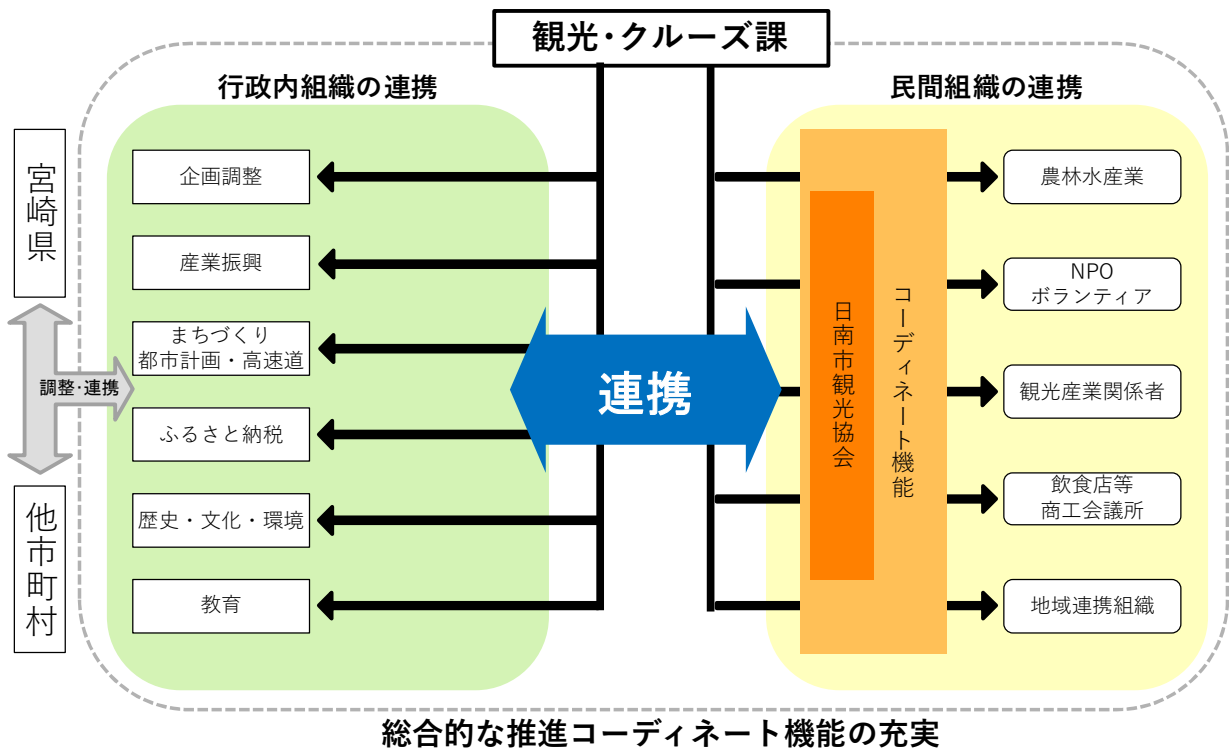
観光・クルーズ課

行政内組織の連携

民間組織の連携

宮崎県

調整・連携

他市町村

企画調整

産業振興

まちづくり
都市計画・高速道

ふるさと納税

歴史・文化・環境

教育

連携

日南市観光協会

コーディネート機能

農林水産業

NPO
ボランティア

観光産業関係者

飲食店等
商工会議所

地域連携組織

総合的な推進コーディネート機能の充実